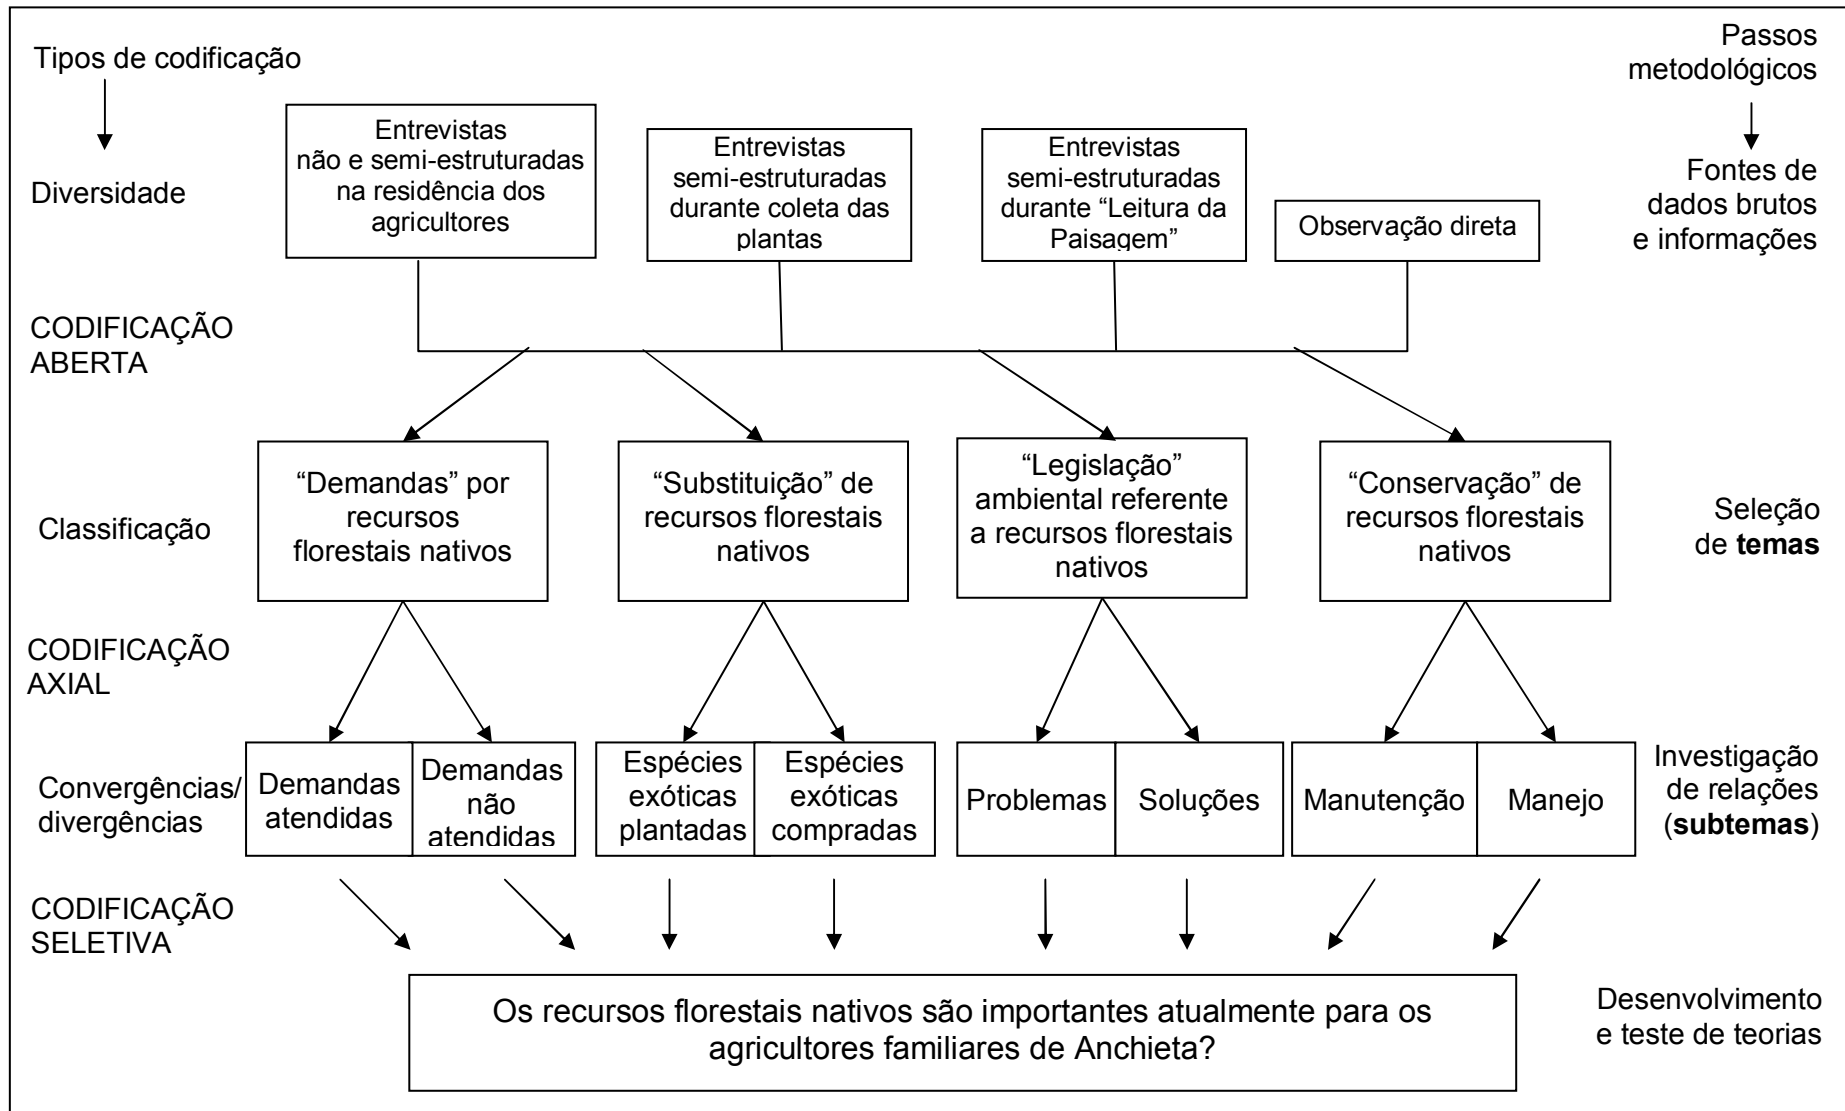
Tipos de codificação

Passos metodológicos

Diversidade

Entrevistas não e semi-estruturadas na residência dos agricultores

Entrevistas semi-estruturadas durante coleta das plantas

Entrevistas semi-estruturadas durante "Leitura da Paisagem"

Observação direta

Fontes de dados brutos e informações

CODIFICAÇÃO ABERTA

Classificação

"Demandas" por recursos florestais nativos

"Substituição" de recursos florestais nativos

"Legislação" ambiental referente a recursos florestais nativos

"Conservação" de recursos florestais nativos

Seleção de **temas**

CODIFICAÇÃO AXIAL

Convergências/ divergências

Demandas atendidas

Demandas não atendidas

Espécies exóticas plantadas

Espécies exóticas compradas

Problemas

Soluções

Manutenção

Manejo

Investigação de relações (**subtemas**)

CODIFICAÇÃO SELETIVA

Os recursos florestais nativos são importantes atualmente para os agricultores familiares de Anchieta?

Desenvolvimento e teste de teorias